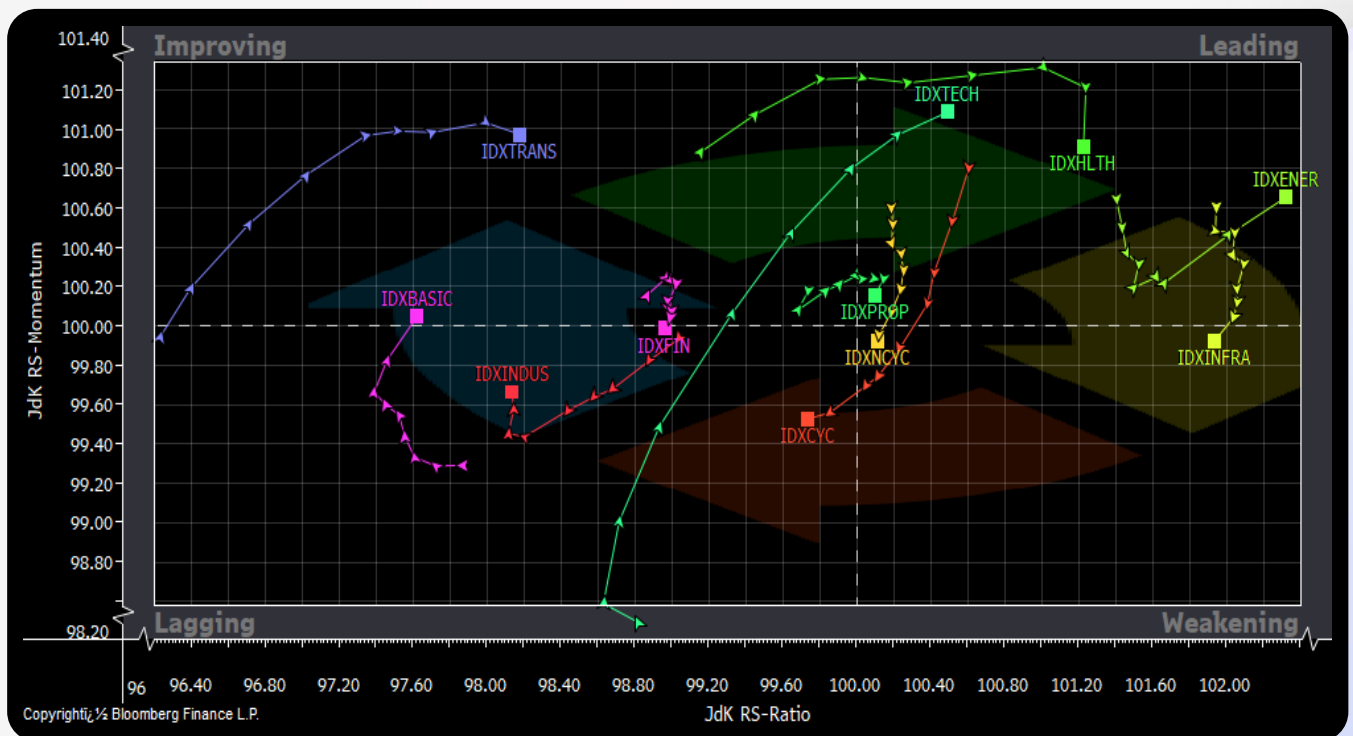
Improving
Leading
Lagging
Weakening

101.40
101.20
101.00
100.80
100.60
100.40
100.20
100.00
99.80
99.60
99.40
99.20
99.00
98.80
98.20

JdK RS-Momentum

IDXTRANS
IDXTECH
IDXHLTH
IDXENER
IDXBASIC
IDXFIN
IDXPROP
IDXNCYC
IDXINFRA
IDXINDUS
IDXCYC

96
96.40
96.80
97.20
97.60
98.00
98.40
98.80
99.20
99.60
100.00
100.40
100.80
101.20
101.60
102.00

JdK RS-Ratio

Copyrightï¿½ Bloomberg Finance L.P.